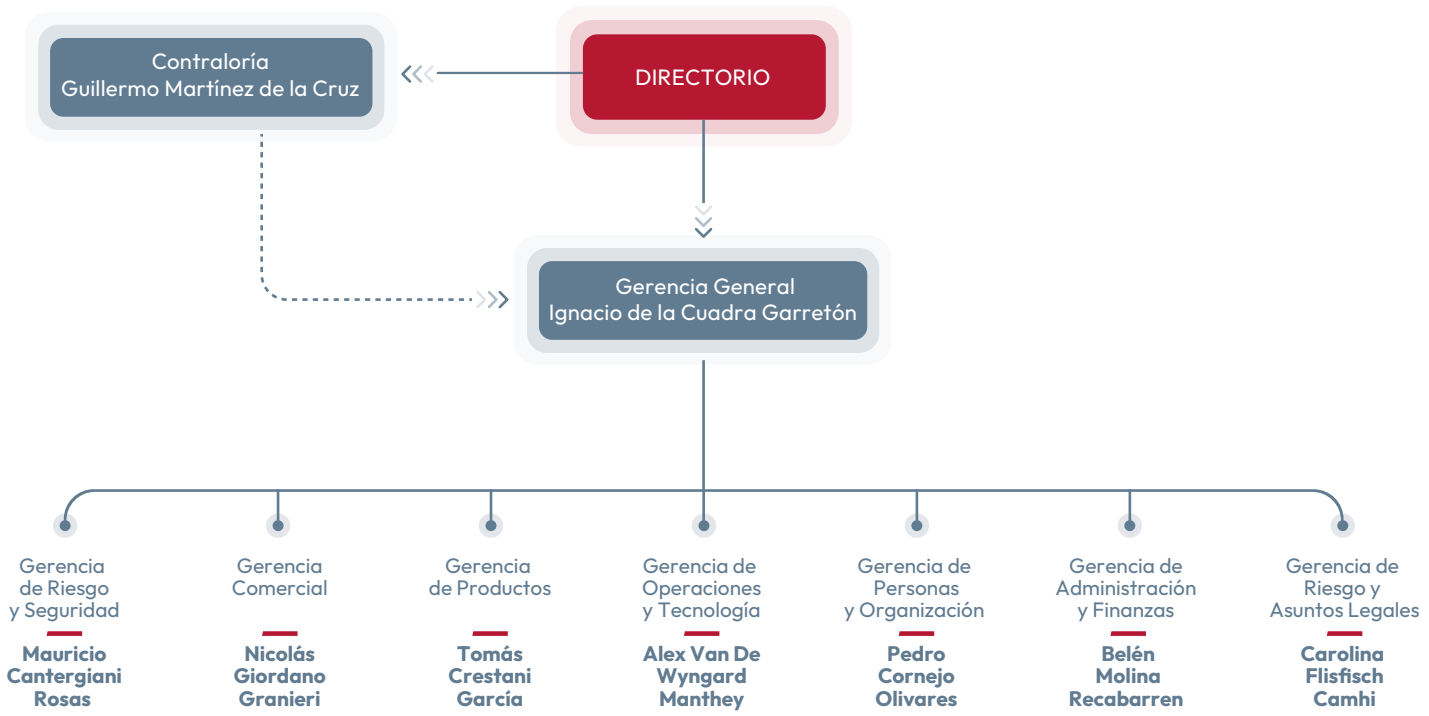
Contraloría
Guillermo Martínez de la Cruz

DIRECTORIO

Gerencia General
Ignacio de la Cuadra Garretón

Gerencia de Riesgo y Seguridad
Mauricio Cantergiani Rosas

Gerencia Comercial
Nicolás Giordano Granieri

Gerencia de Productos
Tomás Crestani García

Gerencia de Operaciones y Tecnología
Alex Van De Wyngard Manthey

Gerencia de Personas y Organización
Pedro Cornejo Olivares

Gerencia de Administración y Finanzas
Belén Molina Recabarren

Gerencia de Riesgo y Asuntos Legales
Carolina Flisfisch Camhi